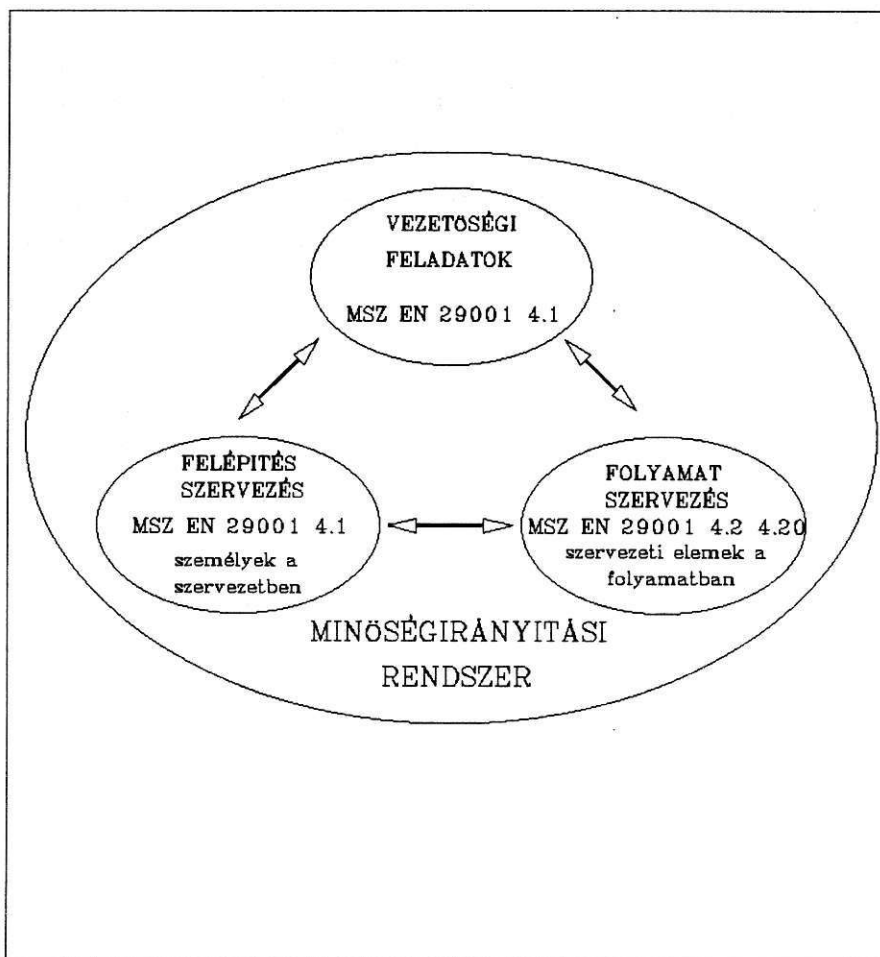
VEZETŐSÉGI FELADATOK

MSZ EN 29001 4.1

FELÉPITÉS SZERVEZÉS

MSZ EN 29001 4.1

személyek a szervezetben

FOLYAMAT SZERVEZÉS

MSZ EN 29001 4.2 4.20

szervezeti elemek a folyamatban

MINÖSÉGIRÁNYITÁSI RENDSZER